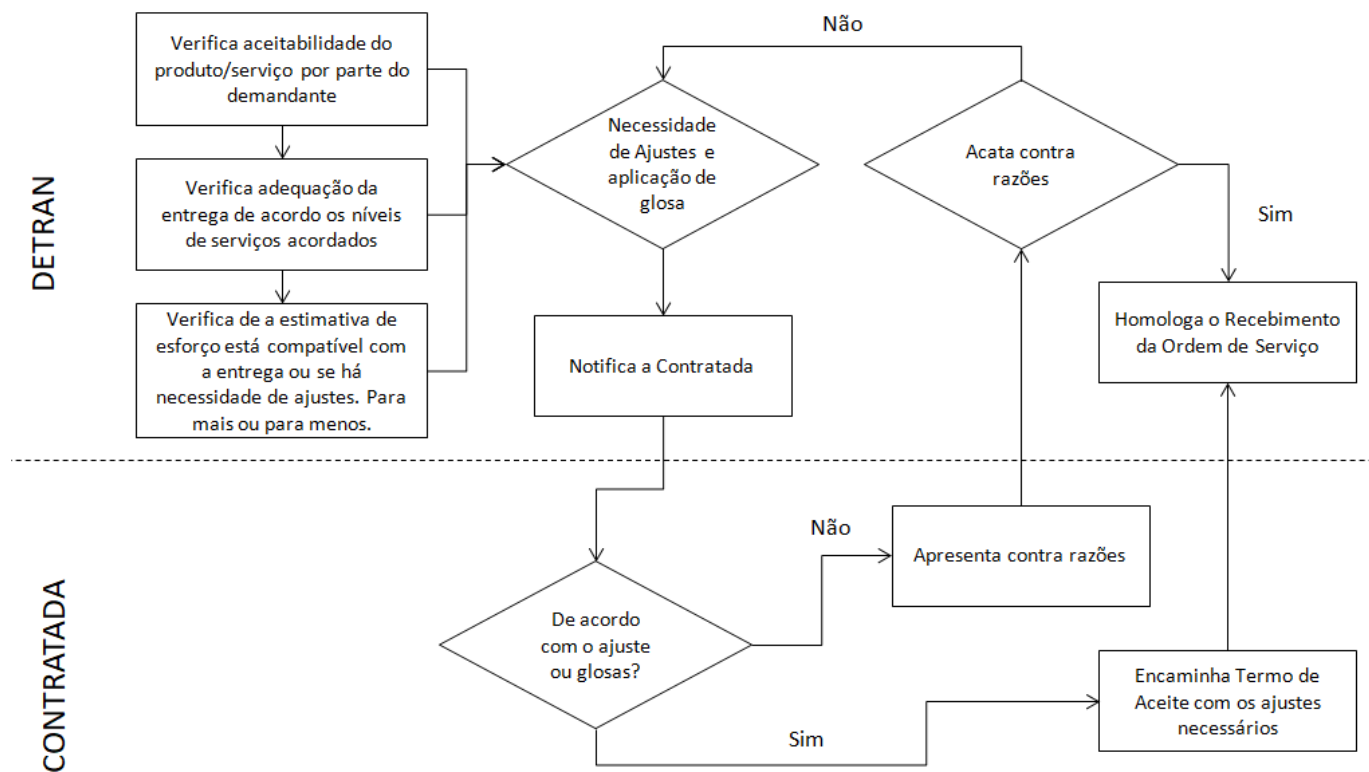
DETRAN

Verifica aceitabilidade do produto/serviço por parte do demandante

Verifica adequação da entrega de acordo os níveis de serviços acordados

Verifica de a estimativa de esforço está compatível com a entrega ou se há necessidade de ajustes. Para mais ou para menos.

Não

Necessidade de Ajustes e aplicação de glosa

Acata contra razões

Sim

Notifica a Contratada

Homologa o Recebimento da Ordem de Serviço

CONTRATADA

Não

Apresenta contra razões

De acordo com o ajuste ou glosas?

Encaminha Termo de Aceite com os ajustes necessários

Sim